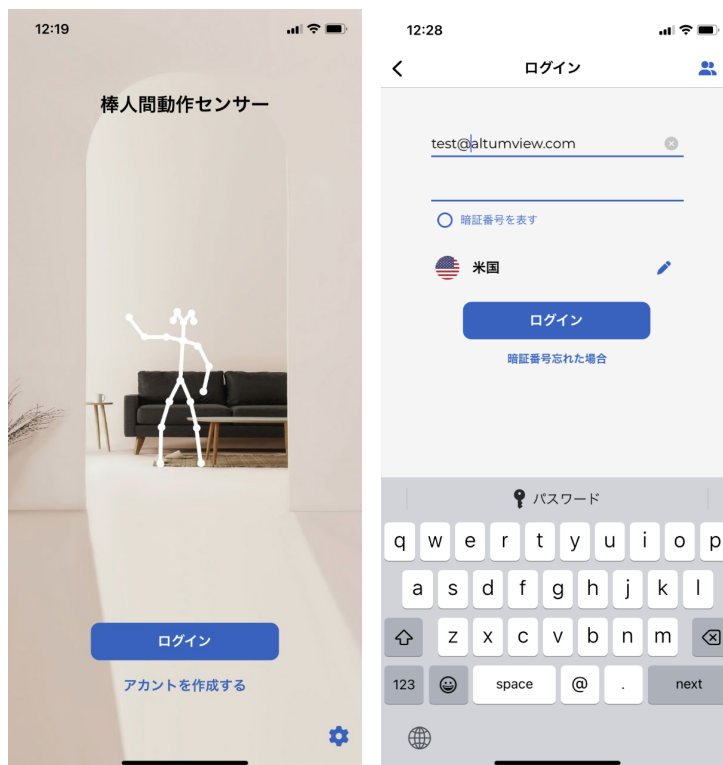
12:19

棒人間動作センサー

ログイン

アカントを作成する

12:28

ログイン

test@altumview.com

暗証番号を表す

米国

ログイン

暗証番号忘れた場合

パスワード

q w e r t y u i o p

a s d f g h j k l

z x c v b n m

123 space @ . next